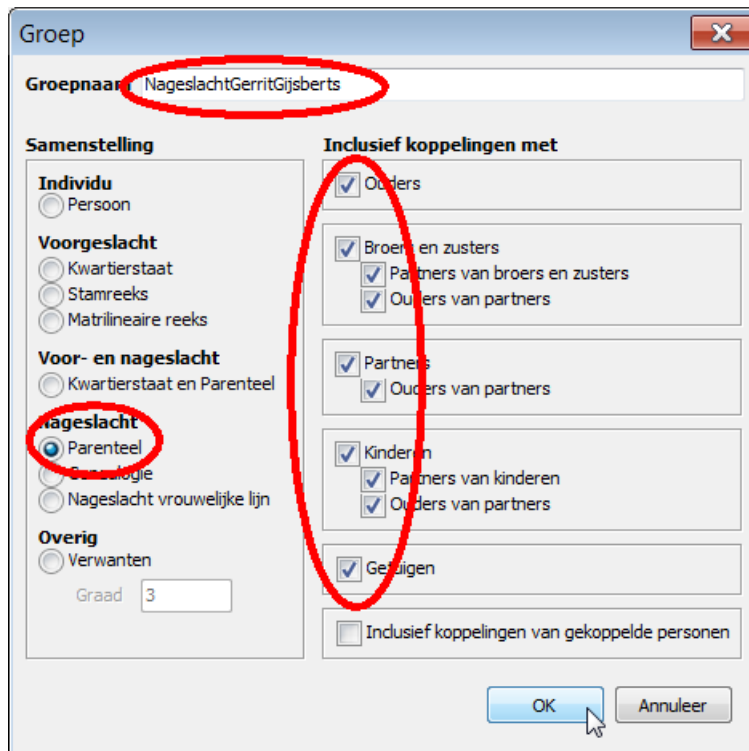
Groep

Groepnaam NageslachtGerritGijsberts

Samenstelling

Individu
Persoon

Voorgeslacht
Kwartierstaat
Stamreeks
Matrilineaire reeks

Voor- en nageslacht
Kwartierstaat en Parenteel

Nageslacht
Parenteel
Genealogie
Nageslacht vrouwelijke lijn

Overig
Verwanten
Graad 3

Inclusief koppelingen met

Ouders

Broers en zusters
Partners van broers en zusters
Ouders van partners

Partners
Ouders van partners

Kinderen
Partners van kinderen
Ouders van partners

Getuigen

Inclusief koppelingen van gekoppelde personen

OK
Annuleer